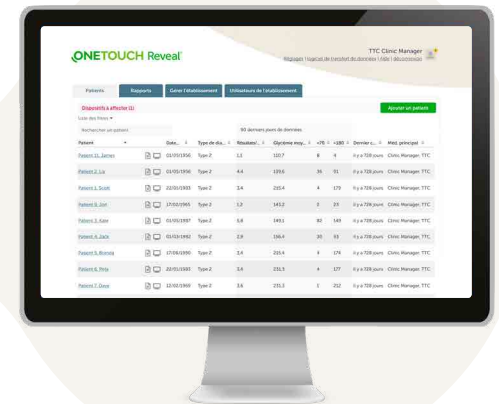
ONETOUCH Reveal®

TTC Clinic Manager

Réglages | Logiciel de transfert de données | Aide | déconnexion

Patients | Rapports | Gérer l'établissement | Utilisateurs de l'établissement

Dispositifs à affecter (1)

Ajouter un patient

Liste des filtres

Rechercher un patient

90 derniers jours de données

| Patient | | Date... | Type de dia... | Résultats/... | Glycémie moy... | <70 | >180 | Dernier c... | Méd. principal |
|---|---|---|---|---|---|---|---|---|---|
| Patient 11, James | | 01/05/1956 | Type 2 | 1,1 | 110,7 | 8 | 4 | Il y a 728 jours | Clinic Manager, TTC |
| Patient 2, Liz | | 03/03/1956 | Type 2 | 4,4 | 139,6 | 35 | 91 | Il y a 728 jours | Clinic Manager, TTC |
| Patient 3, Scott | | 22/01/1983 | Type 2 | 2,4 | 215,4 | 4 | 170 | Il y a 728 jours | Clinic Manager, TTC |
| Patient 9, Jon | | 17/02/1965 | Type 2 | 1,2 | 145,2 | 3 | 23 | Il y a 728 jours | Clinic Manager, TTC |
| Patient 3, Kate | | 01/03/1997 | Type 2 | 5,8 | 149,1 | 80 | 149 | Il y a 728 jours | Clinic Manager, TTC |
| Patient 4, Jack | | 07/03/1962 | Type 2 | 2,6 | 156,4 | 30 | 53 | Il y a 728 jours | Clinic Manager, TTC |
| Patient 5, Bonnie | | 17/06/1990 | Type 2 | 2,4 | 215,4 | 3 | 174 | Il y a 728 jours | Clinic Manager, TTC |
| Patient 6, Peta | | 20/01/1983 | Type 2 | 2,4 | 231,5 | 4 | 177 | Il y a 728 jours | Clinic Manager, TTC |
| Patient 7, Dave | | 12/02/1960 | Type 2 | 3,6 | 231,3 | 3 | 212 | Il y a 728 jours | Clinic Manager, TTC |